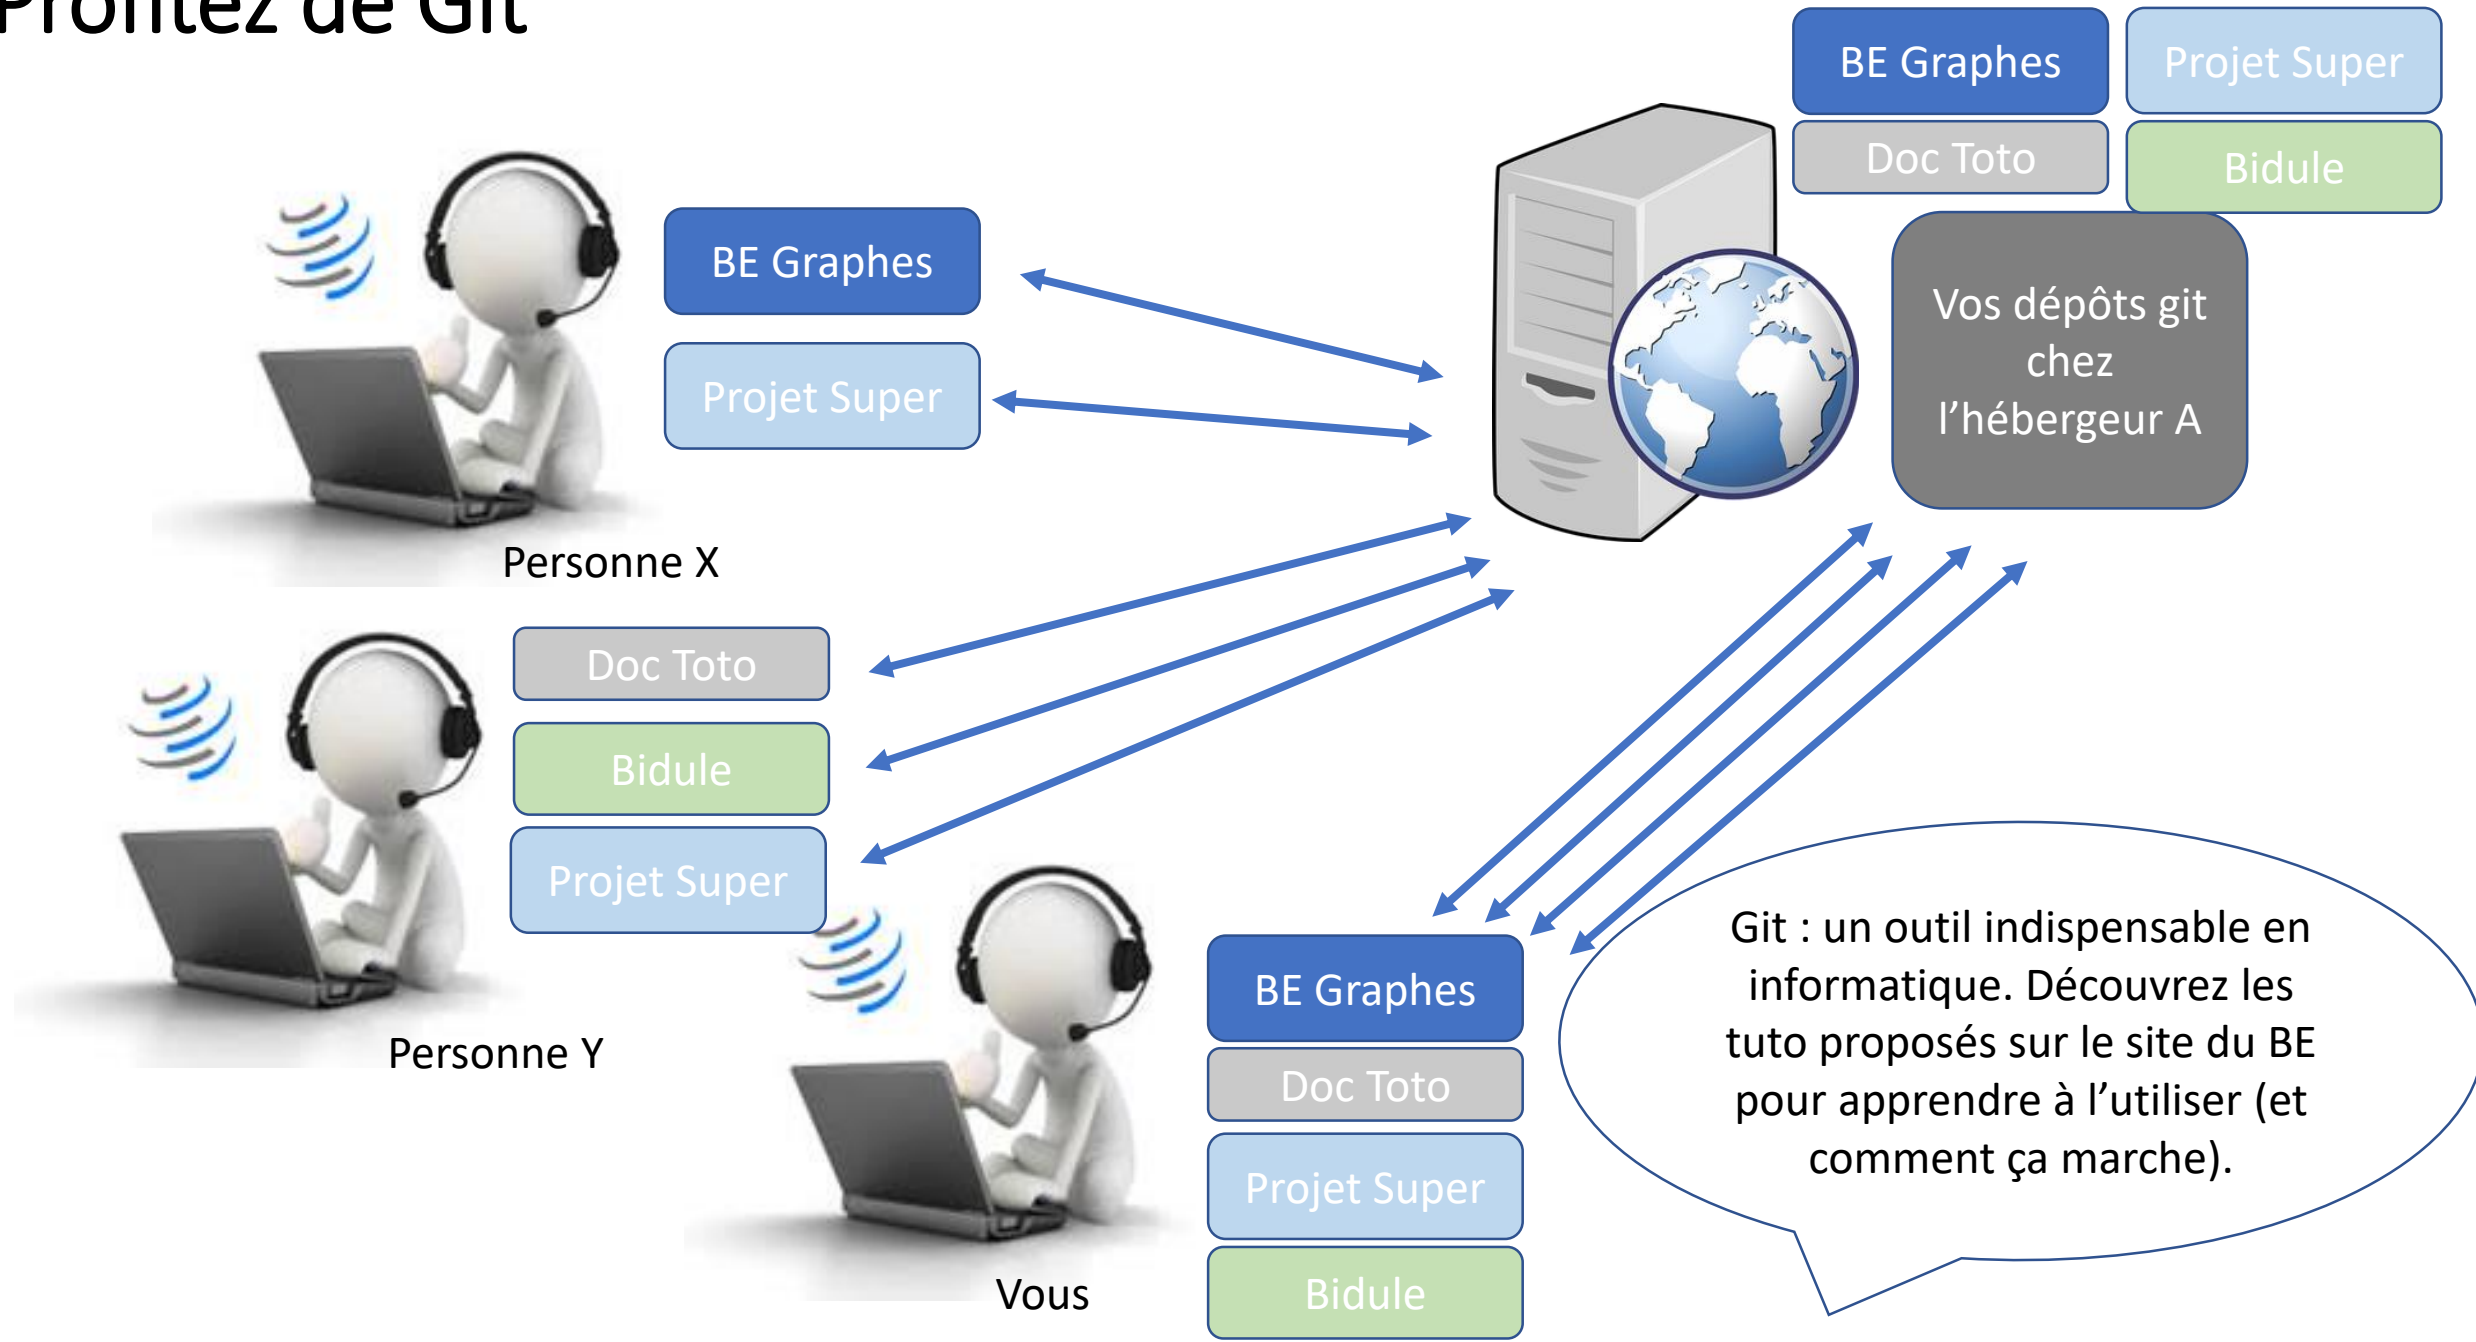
Profitez de Git

BE Graphes

Projet Super

Doc Toto

Bidule

Vos dépôts git chez l'hébergeur A

BE Graphes

Projet Super

Personne X

Doc Toto

Bidule

Projet Super

Personne Y

BE Graphes

Doc Toto

Projet Super

Bidule

Vous

Git : un outil indispensable en informatique. Découvrez les tuto proposés sur le site du BE pour apprendre à l'utiliser (et comment ça marche).